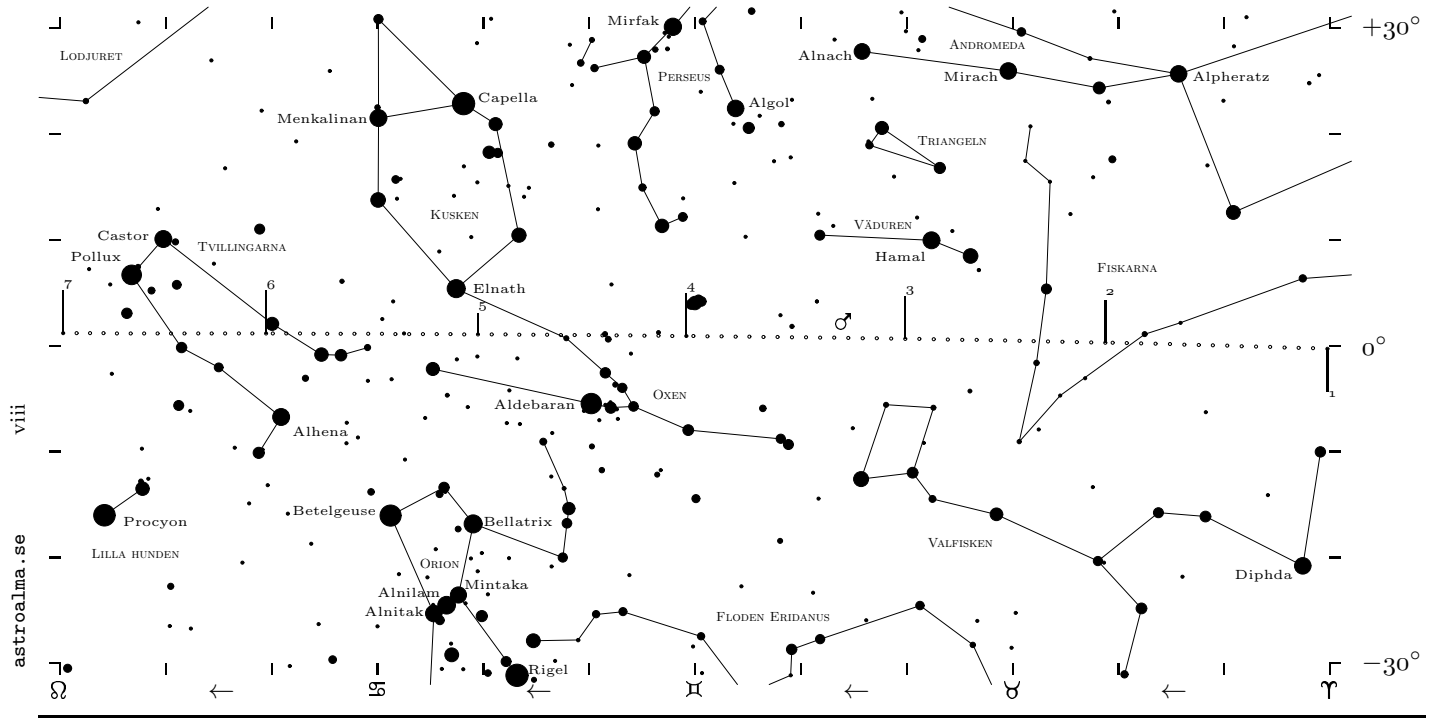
+30°
Lodjuret
Mirfak
Capella
Menkalinan
Perseus
Algol
Alnach
Andromeda
Mirach
Alpheratz
Triangeln
Kusken
Väduren
Hamal
Castor
Tvillingarna
Pollux
Fiskarna
7
6
Elnath
5
4
♂
3
2
0°
1
Oxen
Aldebaran
viii
Alhena
Betelgeuse
Bellatrix
Procyon
Lilla hunden
Orion
Valfisken
Mintaka
Alnilam
Alnitak
Floden Eridanus
Diphda
astroalma.se
Rigel
−30°
♌ ← ♋ ← ♊ ← ♉ ← ♈